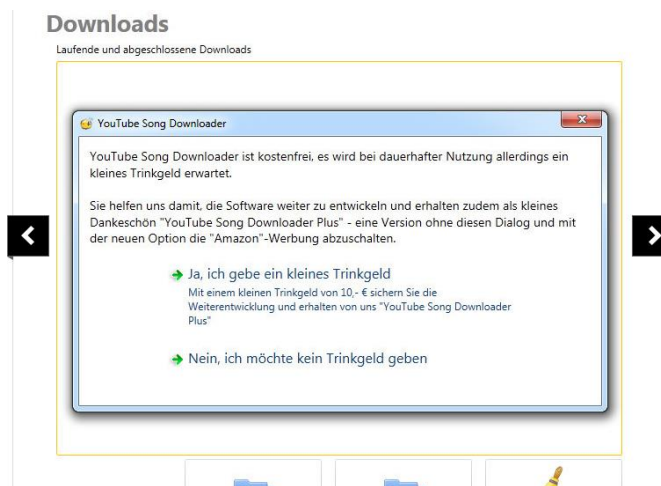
Downloads

Laufende und abgeschlossene Downloads

YouTube Song Downloader

YouTube Song Downloader ist kostenfrei, es wird bei dauerhafter Nutzung allerdings ein kleines Trinkgeld erwartet.

Sie helfen uns damit, die Software weiter zu entwickeln und erhalten zudem als kleines Dankeschön "YouTube Song Downloader Plus" - eine Version ohne diesen Dialog und mit der neuen Option die "Amazon"-Werbung abzuschalten.

Ja, ich gebe ein kleines Trinkgeld

Mit einem kleinen Trinkgeld von 10,- € sichern Sie die Weiterentwicklung und erhalten von uns "YouTube Song Downloader Plus"

Nein, ich möchte kein Trinkgeld geben